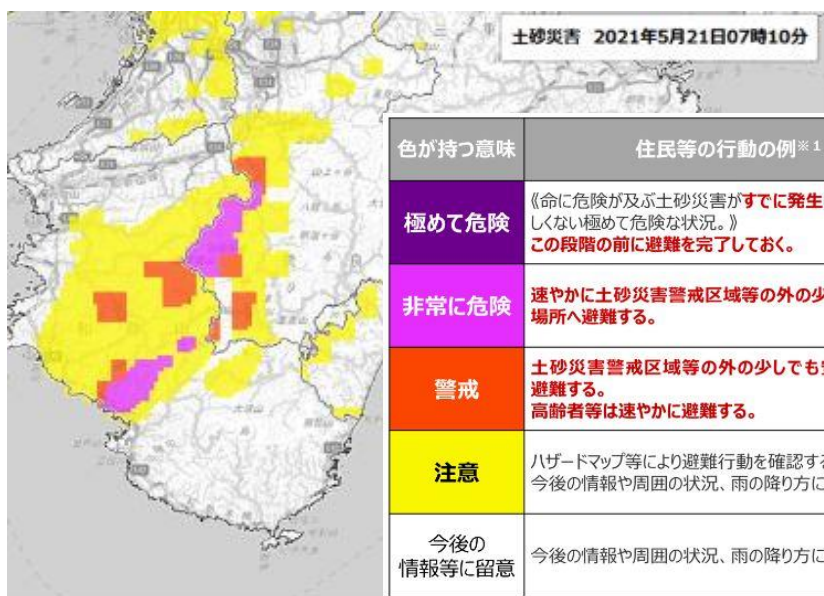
土砂災害 2021年5月21日07時10分

| 色が持つ意味 | 住民等の行動の例※1 |
|---|---|
| 極めて危険 | 《命に危険が及ぶ土砂災害がすでに発生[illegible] しくない極めて危険な状況。》 この段階の前に避難を完了しておく。 |
| 非常に危険 | 速やかに土砂災害警戒区域等の外の少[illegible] 場所へ避難する。 |
| 警戒 | 土砂災害警戒区域等の外の少しでも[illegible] 避難する。 高齢者等は速やかに避難する。 |
| 注意 | ハザードマップ等により避難行動を確認す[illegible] 今後の情報や周囲の状況、雨の降り方に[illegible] |
| 今後の情報等に留意 | 今後の情報や周囲の状況、雨の降り方に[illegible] |